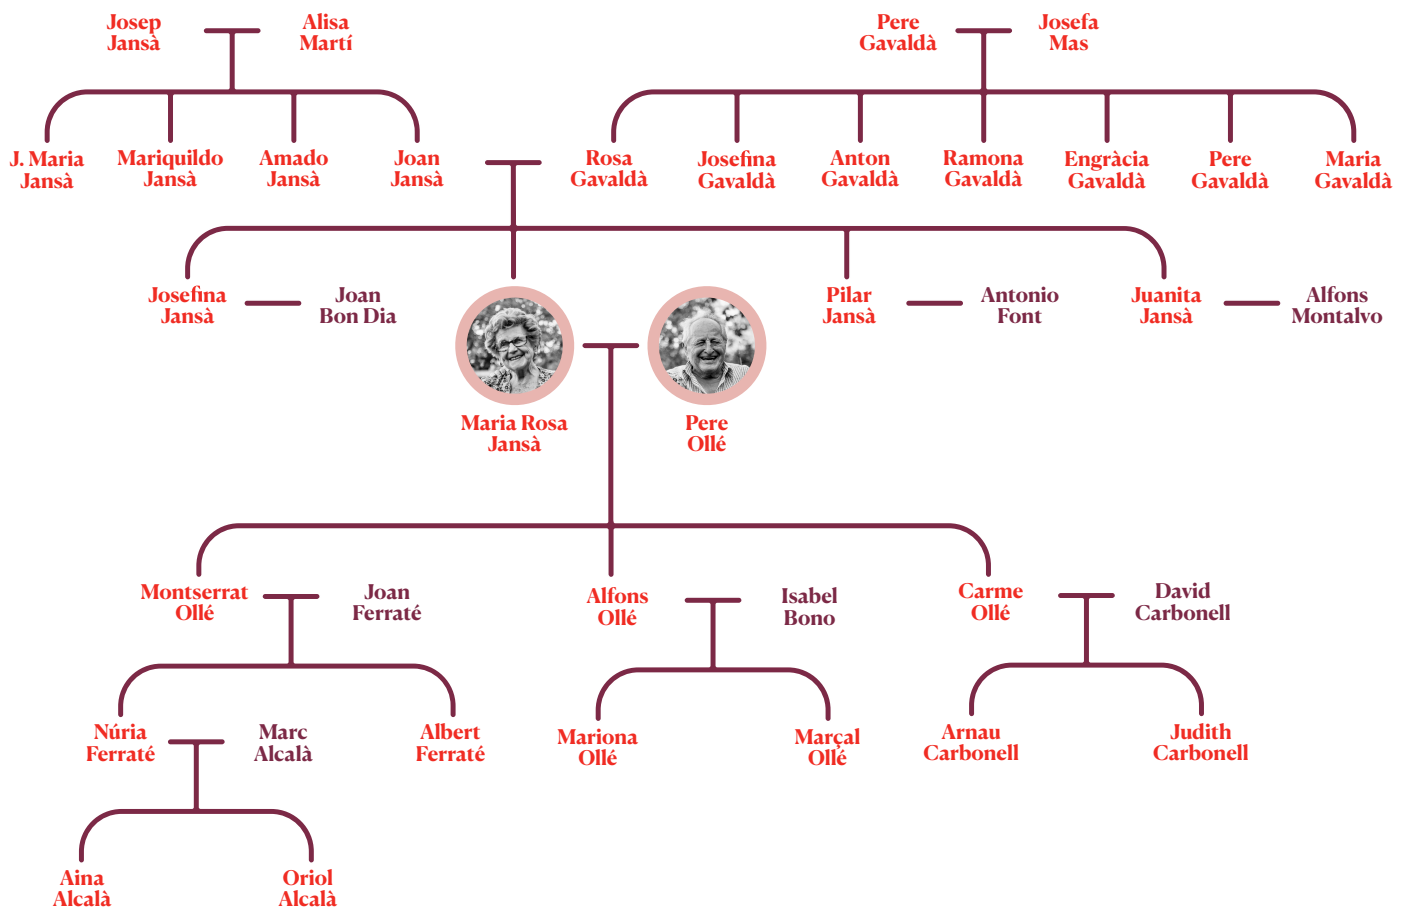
Josep Jansà

Alisa Martí

Pere Gavaldà

Josefa Mas

J. Maria Jansà

Mariquildo Jansà

Amado Jansà

Joan Jansà

Rosa Gavaldà

Josefina Gavaldà

Anton Gavaldà

Ramona Gavaldà

Engràcia Gavaldà

Pere Gavaldà

Maria Gavaldà

Josefina Jansà

Joan Bon Dia

Pilar Jansà

Antonio Font

Juanita Jansà

Alfons Montalvo

Maria Rosa Jansà

Pere Ollé

Montserrat Ollé

Joan Ferraté

Alfons Ollé

Isabel Bono

Carme Ollé

David Carbonell

Núria Ferraté

Marc Alcalà

Albert Ferraté

Mariona Ollé

Marçal Ollé

Arnau Carbonell

Judith Carbonell

Aina Alcalà

Oriol Alcalà